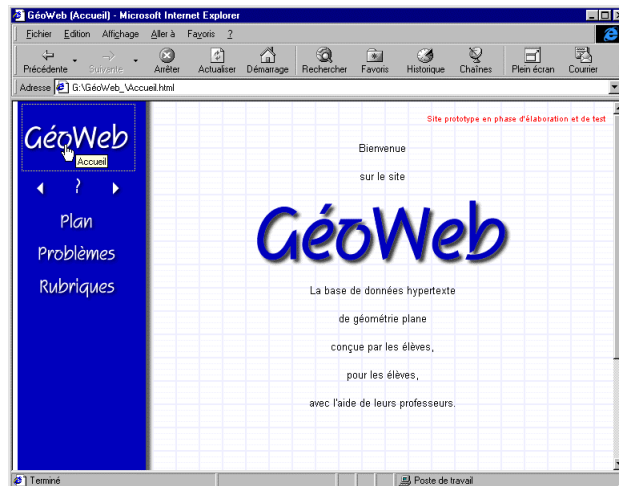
GéoWeb (Accueil) - Microsoft Internet Explorer

Fichier Edition Affichage Aller à Favoris ?

Précédente Suivante Arrêter Actualiser Démarrage Rechercher Favoris Historique Chaînes Plein écran Courrier

Adresse G:\GéoWeb_\Accueil.html

GéoWeb
Accueil

◄ ? ►

Plan
Problèmes
Rubriques

Site prototype en phase d'élaboration et de test

Bienvenue

sur le site

GéoWeb

La base de données hypertexte

de géométrie plane

conçue par les élèves,

pour les élèves,

avec l'aide de leurs professeurs.

Terminé

Poste de travail